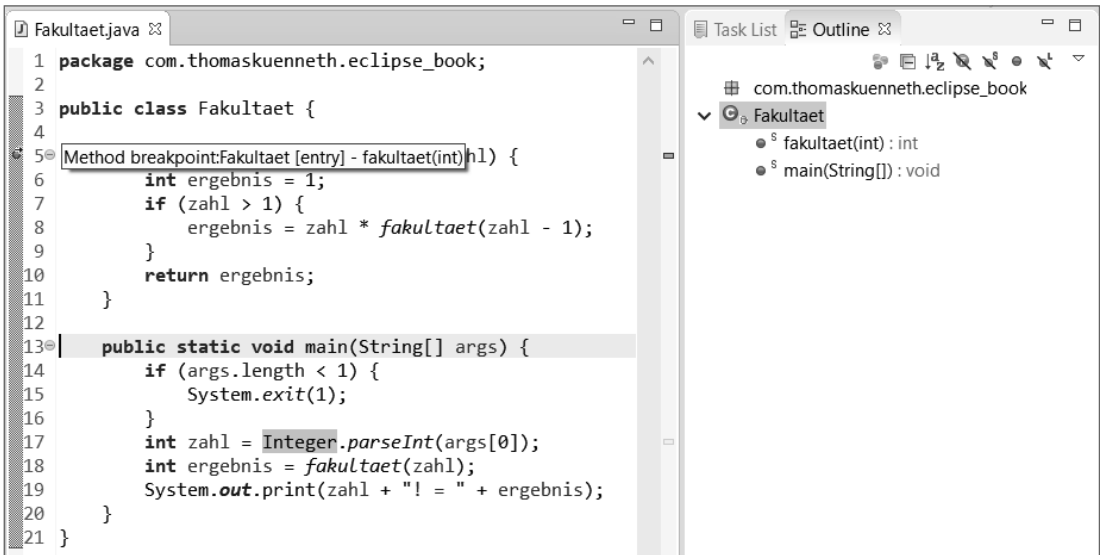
Fakultaet.java ⊠

1 package com.thomaskuenneth.eclipse_book;
2
3 public class Fakultaet {
4
5 Method breakpoint:Fakultaet [entry] - fakultaet(int) hl) {
6 int ergebnis = 1;
7 if (zahl > 1) {
8 ergebnis = zahl * fakultaet(zahl - 1);
9 }
10 return ergebnis;
11 }
12
13 public static void main(String[] args) {
14 if (args.length < 1) {
15 System.exit(1);
16 }
17 int zahl = Integer.parseInt(args[0]);
18 int ergebnis = fakultaet(zahl);
19 System.out.print(zahl + "! = " + ergebnis);
20 }
21 }

Task List Outline ⊠

com.thomaskuenneth.eclipse_book
Fakultaet
S fakultaet(int) : int
S main(String[]) : void